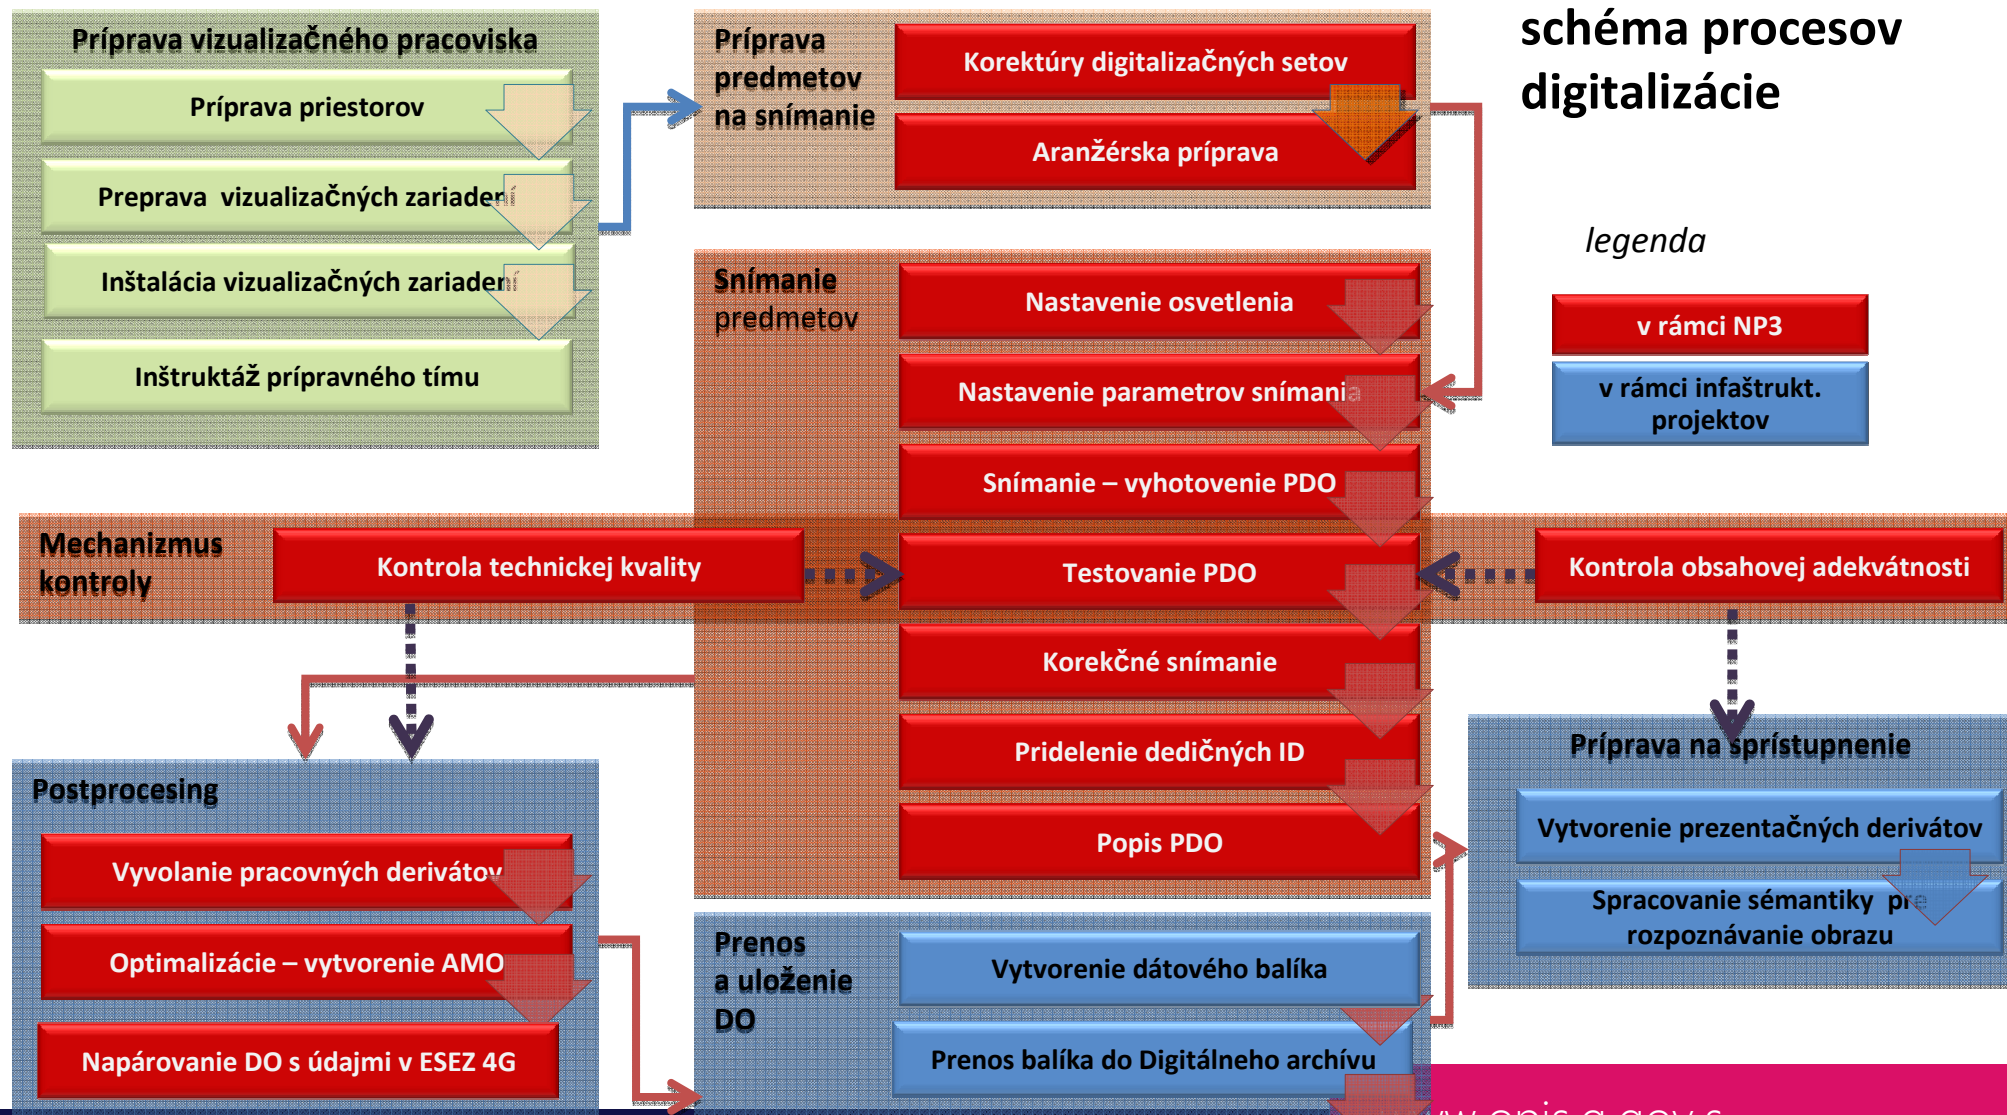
schéma procesov digitalizácie

Príprava vizualizačného pracoviska

Príprava priestorov

Preprava vizualizačných zariadení

Inštalácia vizualizačných zariadení

Inštruktáž prípravného tímu

Príprava predmetov na snímanie

Korektúry digitalizačných setov

Aranžérska príprava

legenda

v rámci NP3

v rámci infaštrukt. projektov

Snímanie predmetov

Nastavenie osvetlenia

Nastavenie parametrov snímania

Snímanie – vyhotovenie PDO

Mechanizmus kontroly

Kontrola technickej kvality

Testovanie PDO

Kontrola obsahovej adekvátnosti

Korekčné snímanie

Pridelenie dedičných ID

Popis PDO

Postprocesing

Vyvolanie pracovných derivátov

Optimalizácie – vytvorenie AMO

Napárovanie DO s údajmi v ESEZ 4G

Príprava na sprístupnenie

Vytvorenie prezentačných derivátov

Spracovanie sémantiky pre rozpoznávanie obrazu

Prenos a uloženie DO

Vytvorenie dátového balíka

Prenos balíka do Digitálneho archívu

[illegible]